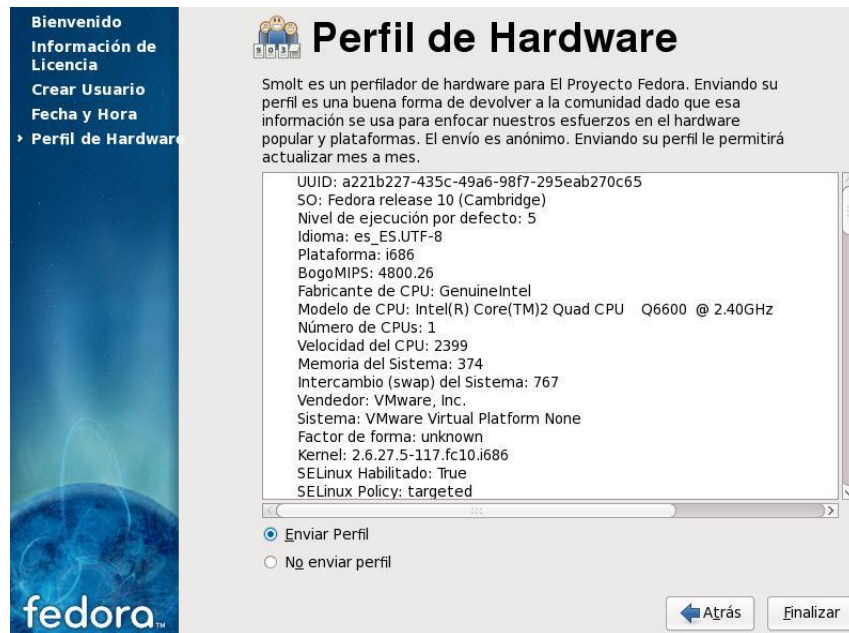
Bienvenido
Información de Licencia
Crear Usuario
Fecha y Hora
› Perfil de Hardware

Perfil de Hardware

Smolt es un perfilador de hardware para El Proyecto Fedora. Enviando su perfil es una buena forma de devolver a la comunidad dado que esa información se usa para enfocar nuestros esfuerzos en el hardware popular y plataformas. El envío es anónimo. Enviando su perfil le permitirá actualizar mes a mes.

UUID: a221b227-435c-49a6-98f7-295eab270c65
SO: Fedora release 10 (Cambridge)
Nivel de ejecución por defecto: 5
Idioma: es_ES.UTF-8
Plataforma: i686
BogoMIPS: 4800.26
Fabricante de CPU: GenuineIntel
Modelo de CPU: Intel(R) Core(TM)2 Quad CPU Q6600 @ 2.40GHz
Número de CPUs: 1
Velocidad del CPU: 2399
Memoria del Sistema: 374
Intercambio (swap) del Sistema: 767
Vendedor: VMware, Inc.
Sistema: VMware Virtual Platform None
Factor de forma: unknown
Kernel: 2.6.27.5-117.fc10.i686
SELinux Habilitado: True
SELinux Policy: targeted

Enviar Perfil
No enviar perfil

fedora

Atrás
Finalizar